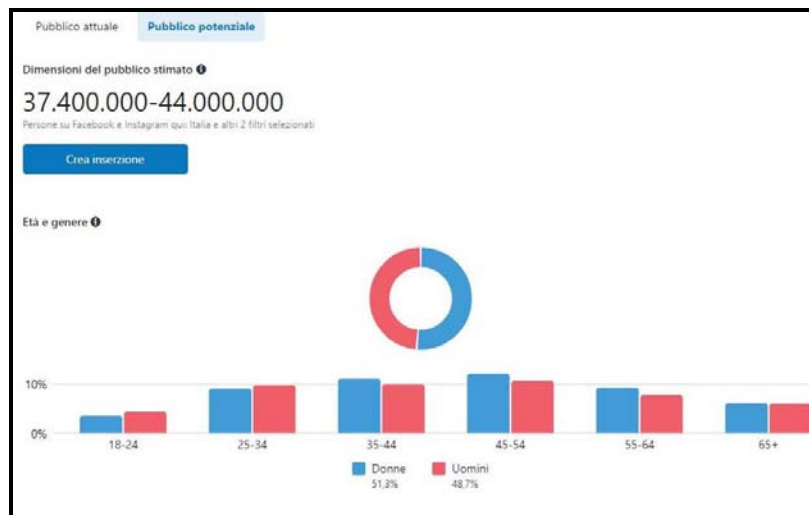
Pubblico attuale

Pubblico potenziale

Dimensioni del pubblico stimato

37.400.000-44.000.000

Persone su Facebook e Instagram qui: Italia e altri 2 filtri selezionati

Crea inserzione

Età e genere

10%

0%

18-24

25-34

35-44

45-54

55-64

65+

Donne
51,3%

Uomini
48,7%